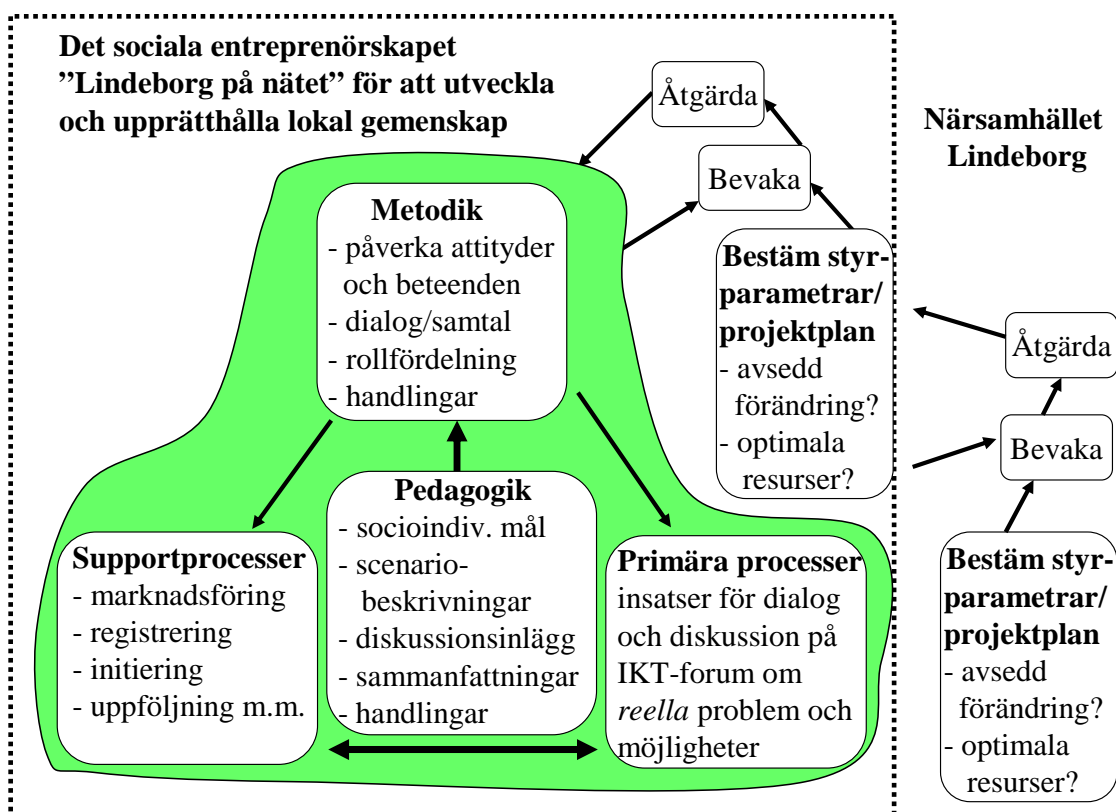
**Det sociala entreprenörskapet ”Lindeborg på nätet” för att utveckla och upprätthålla lokal gemenskap**

Åtgärda

Bevaka

**Närsamhället Lindeborg**

**Metodik**
- påverka attityder och beteenden
- dialog/samtal
- rollfördelning
- handlingar

**Bestäm styrparametrar/ projektplan**
- avsedd förändring?
- optimala resurser?

Åtgärda

Bevaka

**Pedagogik**
- socioindiv. mål
- scenariobeskrivningar
- diskussionsinlägg
- sammanfattningar
- handlingar

**Supportprocesser**
- marknadsföring
- registrering
- initiering
- uppföljning m.m.

**Primära processer**
insatser för dialog och diskussion på IKT-forum om *reella* problem och möjligheter

**Bestäm styrparametrar/ projektplan**
- avsedd förändring?
- optimala resurser?